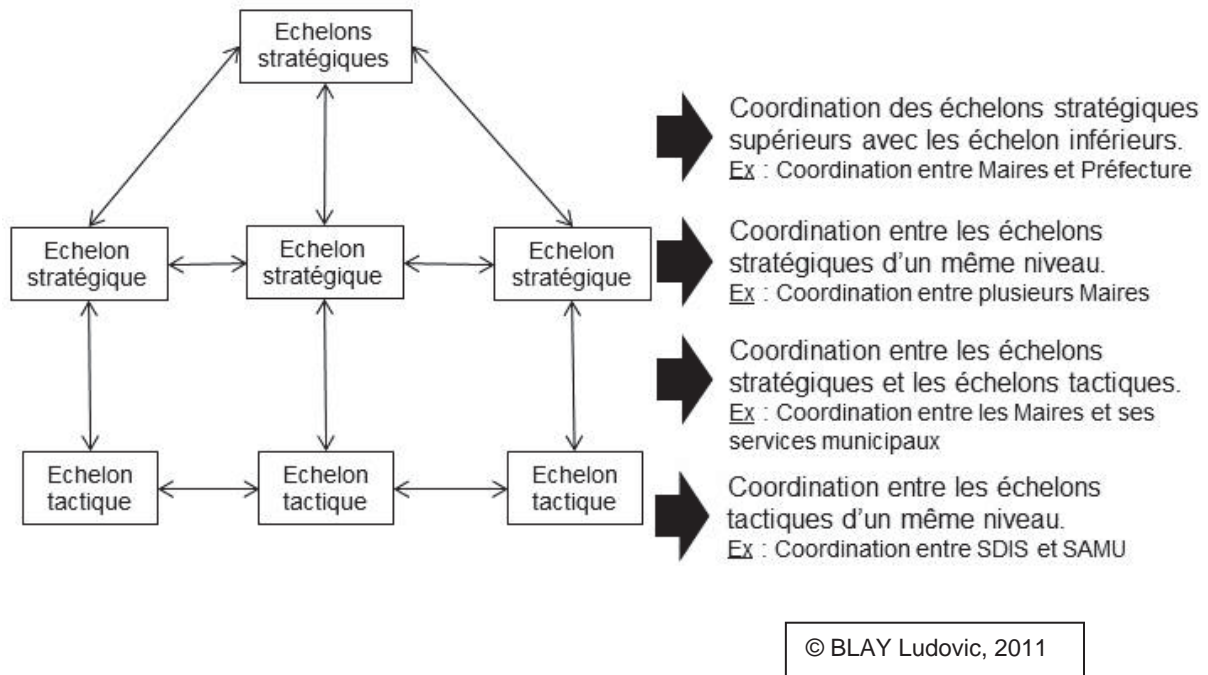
Echelons stratégiques

Echelon stratégique

Echelon stratégique

Echelon stratégique

Echelon tactique

Echelon tactique

Echelon tactique

Coordination des échelons stratégiques supérieurs avec les échelon inférieurs.
Ex : Coordination entre Maires et Préfecture

Coordination entre les échelons stratégiques d'un même niveau.
Ex : Coordination entre plusieurs Maires

Coordination entre les échelons stratégiques et les échelons tactiques.
Ex : Coordination entre les Maires et ses services municipaux

Coordination entre les échelons tactiques d'un même niveau.
Ex : Coordination entre SDIS et SAMU

© BLAY Ludovic, 2011